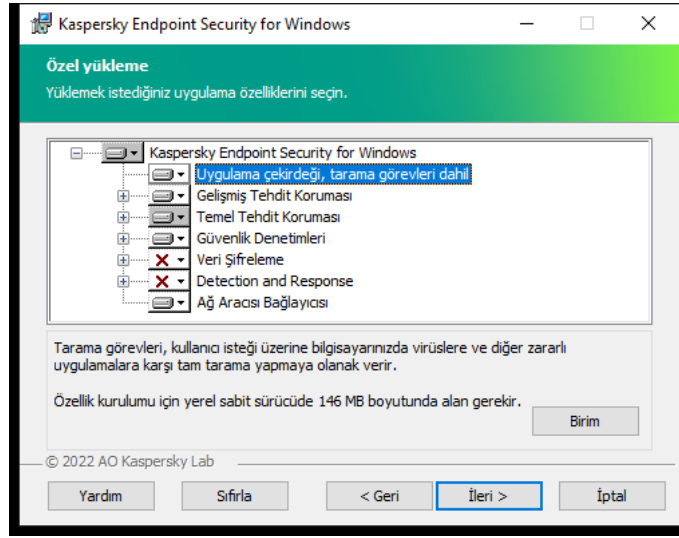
Kaspersky Endpoint Security for Windows

Özel yükleme

Yüklemek istediğiniz uygulama özelliklerini seçin.

Kaspersky Endpoint Security for Windows
Uygulama çekirdeği, tarama görevleri dahil
Gelişmiş Tehdit Koruması
Temel Tehdit Koruması
Güvenlik Denetimleri
Veri Şifreleme
Detection and Response
Ağ Aracısı Bağlayıcısı

Tarama görevleri, kullanıcı isteği üzerine bilgisayarınızda virüslere ve diğer zararlı uygulamalara karşı tam tarama yapmaya olanak verir.

Özellik kurulumu için yerel sabit sürücüde 146 MB boyutunda alan gerekir.

Birim

© 2022 AO Kaspersky Lab

Yardım
Sıfırla
< Geri
İleri >
İptal